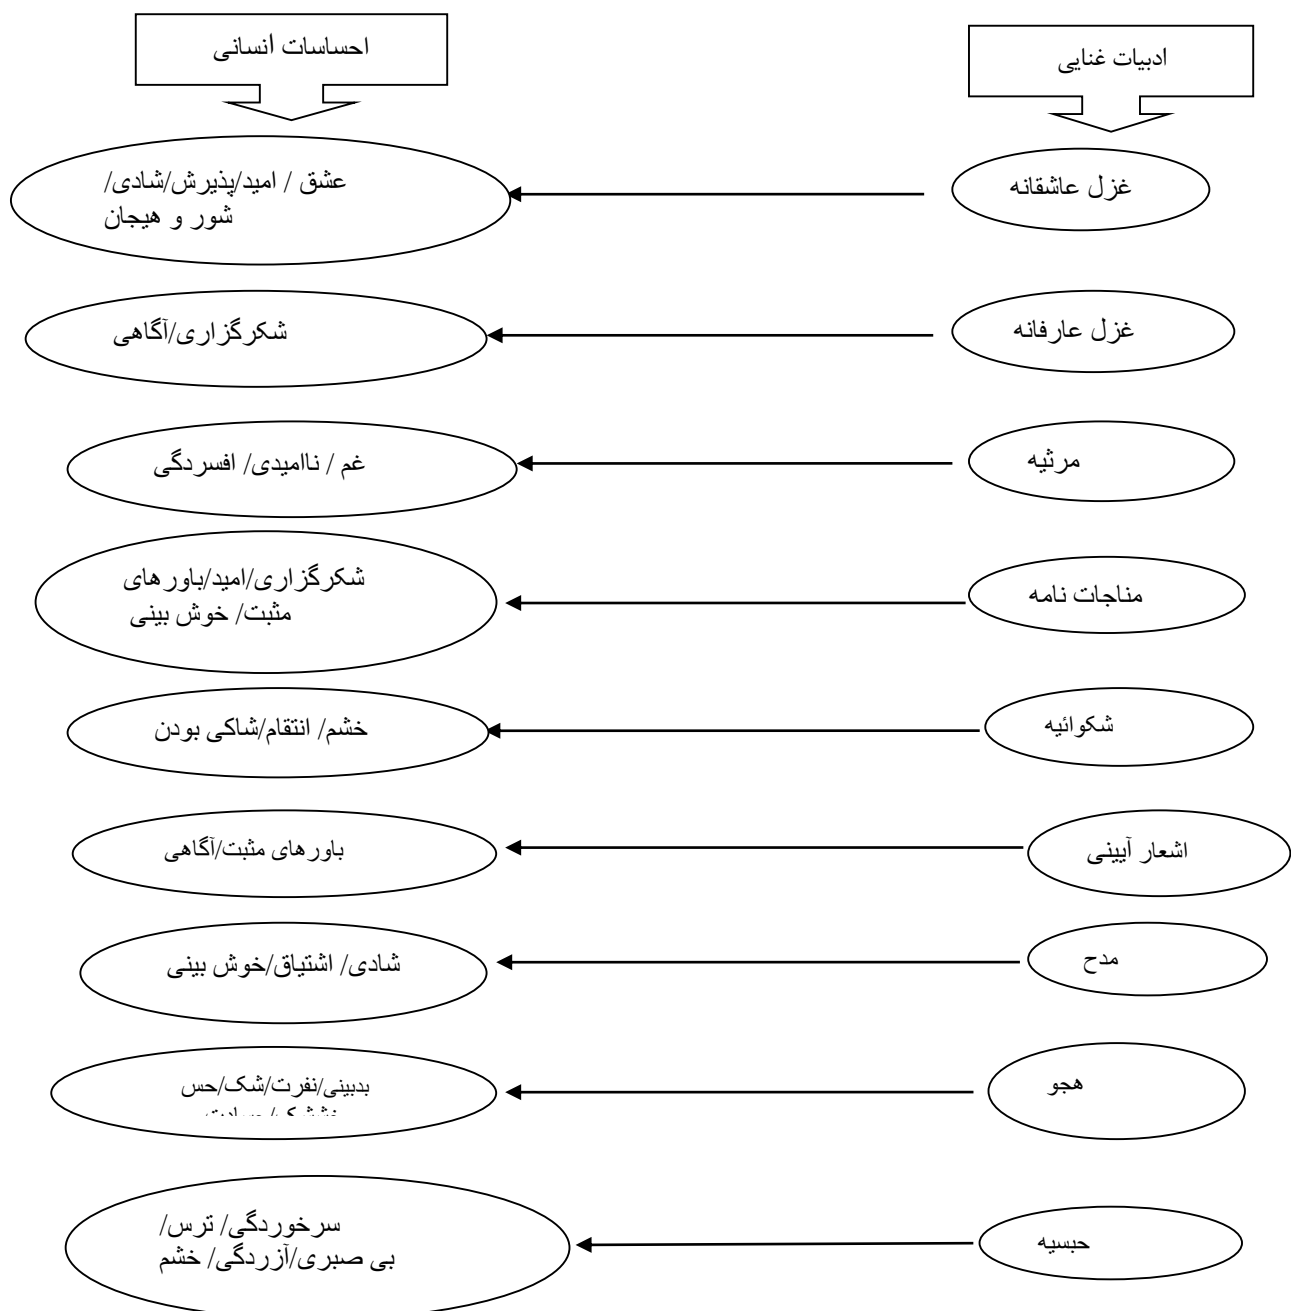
ادبیات غنایی

احساسات انسانی

غزل عاشقانه

عشق / امید/پذیرش/شادی/ شور و هیجان

غزل عارفانه

شکرگزاری/آگاهی

مرثیه

غم / ناامیدی/ افسردگی

مناجات نامه

شکرگزاری/امید/باورهای مثبت/ خوش بینی

شکوائیه

خشم/ انتقام/شاکی بودن

اشعار آیینی

باورهای مثبت/آگاهی

مدح

شادی/ اشتیاق/خوش بینی

هجو

بدبینی/نفرت/شک/حس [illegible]

حبسیه

سرخوردگی/ ترس/ بی صبری/آزردگی/ خشم